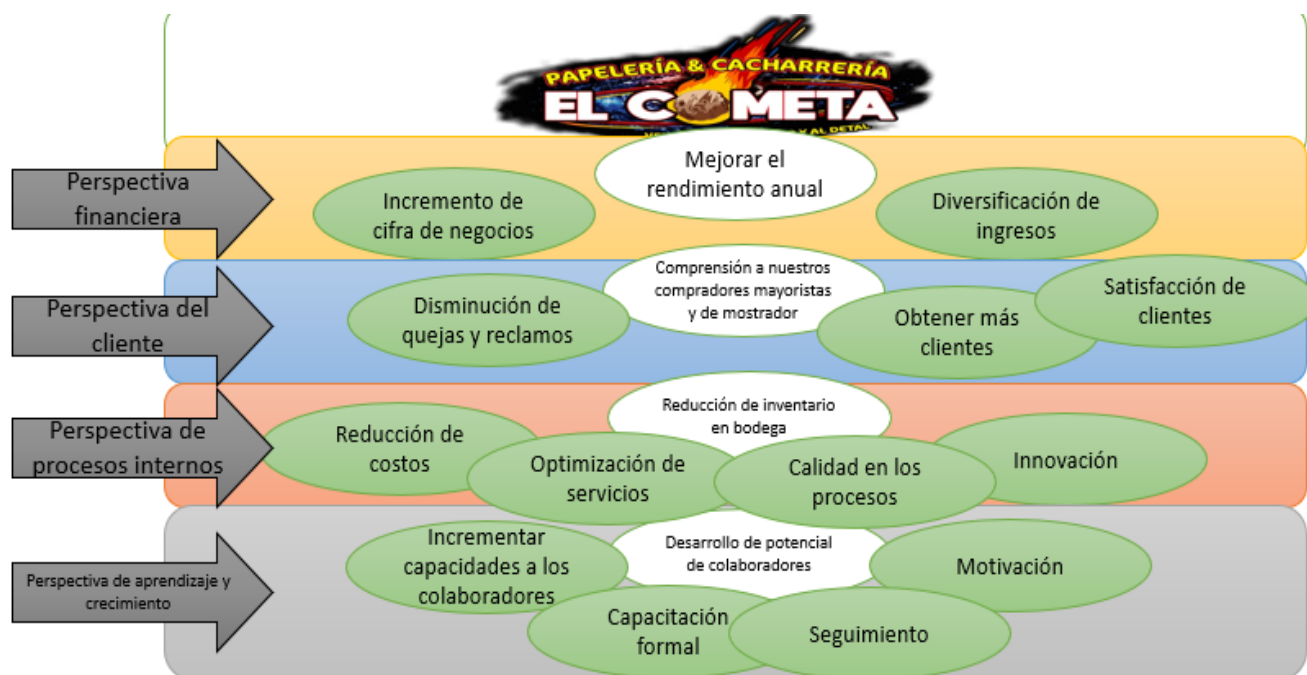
PAPELERÍA & CACHARRERÍA
EL COMETA
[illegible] Y AL DETAL

Perspectiva financiera

Mejorar el rendimiento anual

Incremento de cifra de negocios

Diversificación de ingresos

Perspectiva del cliente

Comprensión a nuestros compradores mayoristas y de mostrador

Disminución de quejas y reclamos

Obtener más clientes

Satisfacción de clientes

Perspectiva de procesos internos

Reducción de inventario en bodega

Reducción de costos

Optimización de servicios

Calidad en los procesos

Innovación

Perspectiva de aprendizaje y crecimiento

Desarrollo de potencial de colaboradores

Incrementar capacidades a los colaboradores

Motivación

Capacitación formal

Seguimiento